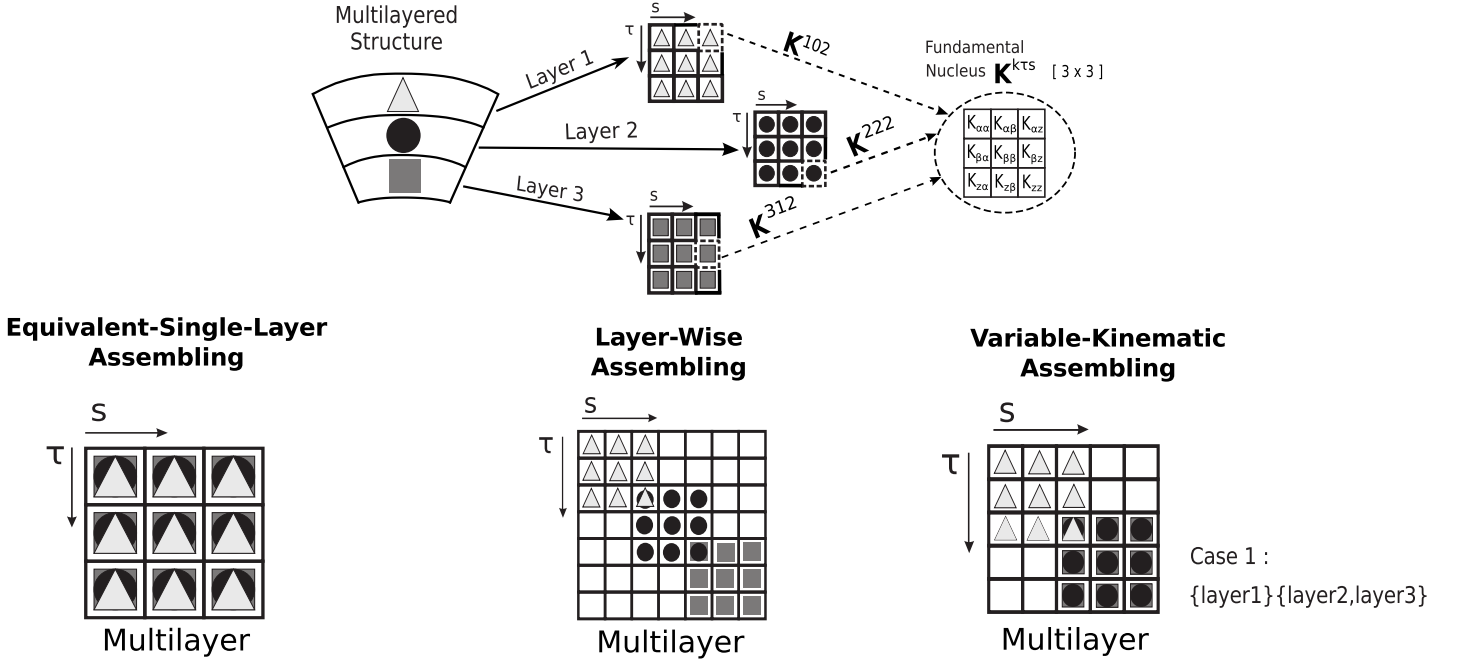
Multilayered Structure

Layer 1
Layer 2
Layer 3

s
τ
$K^{102}$
s
τ
$K^{222}$
s
τ
$K^{312}$

Fundamental Nucleus $K^{k\tau s}$ [ 3 x 3 ]

| $K_{\alpha\alpha}$ | $K_{\alpha\beta}$ | $K_{\alpha z}$ |
|---|---|---|
| $K_{\beta\alpha}$ | $K_{\beta\beta}$ | $K_{\beta z}$ |
| $K_{z\alpha}$ | $K_{z\beta}$ | $K_{zz}$ |

Equivalent-Single-Layer Assembling

s
τ

Multilayer

Layer-Wise Assembling

s
τ

Multilayer

Variable-Kinematic Assembling

s
τ

Multilayer

Case 1 :
{layer1}{layer2,layer3}